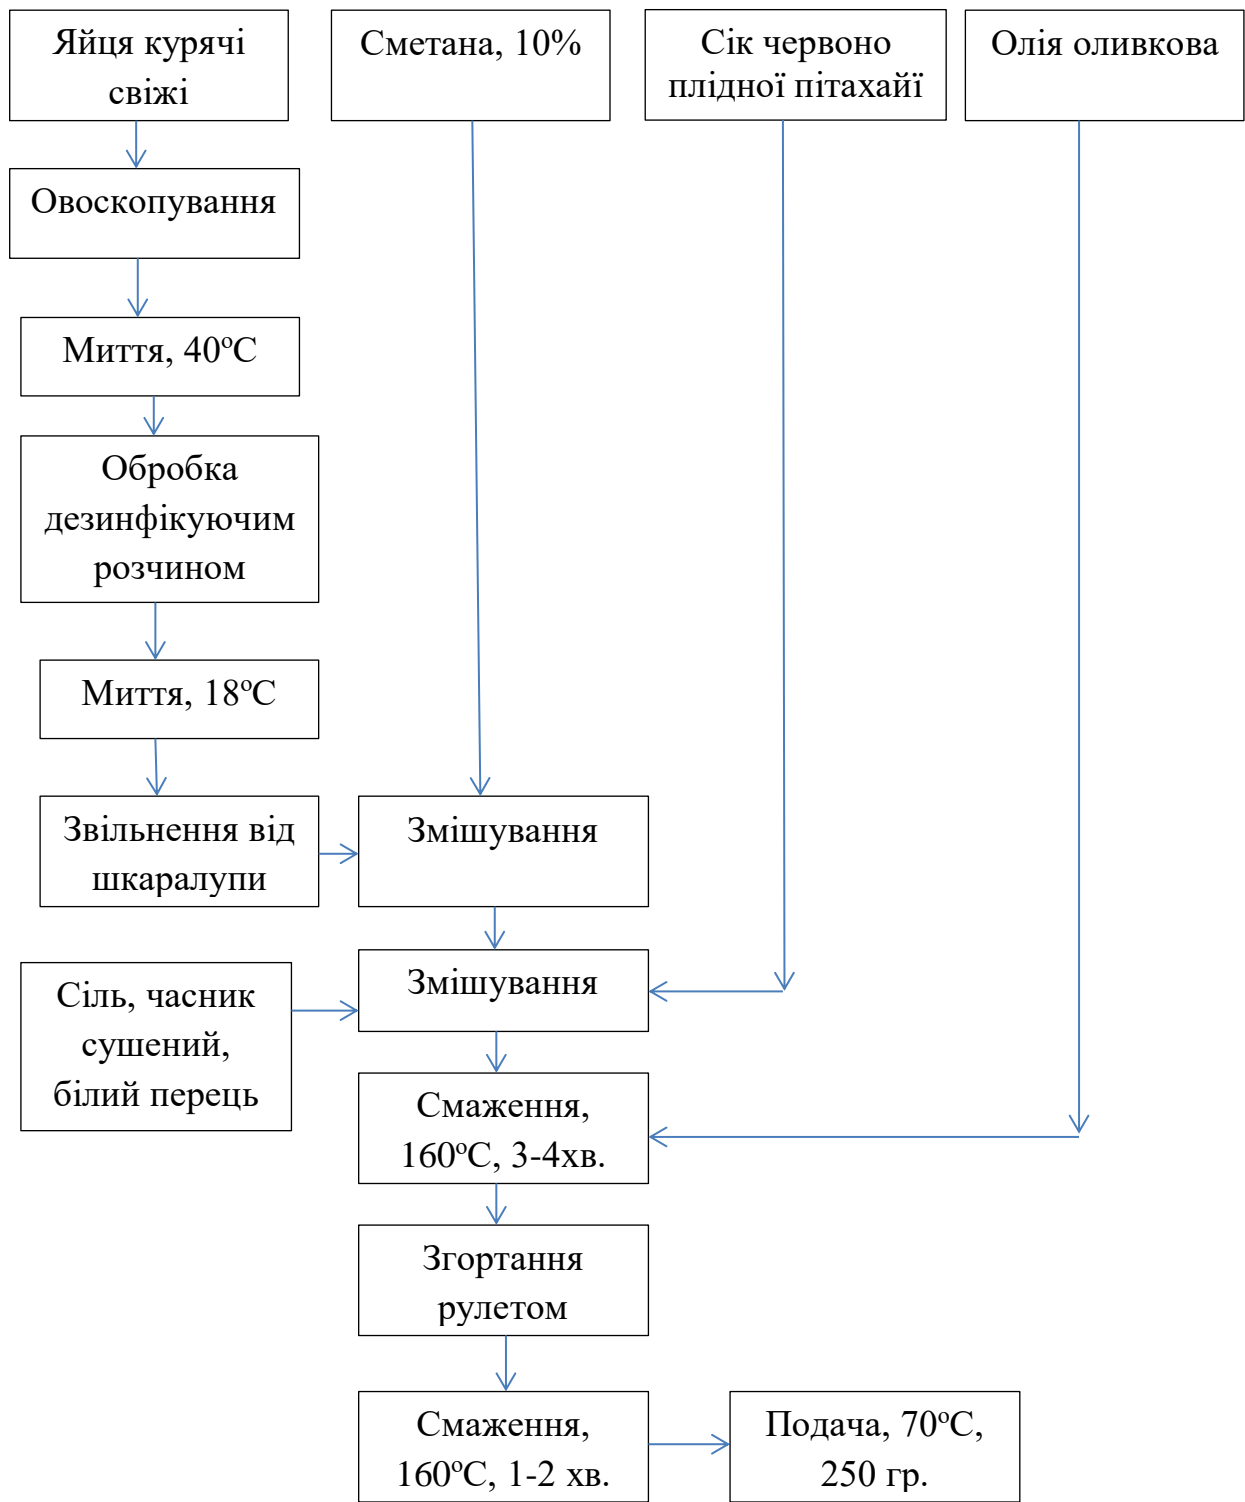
Яйця курячі свіжі

Сметана, 10%

Сік червоно плідної пітахайї

Олія оливкова

Овоскопування

Миття, 40°С

Обробка дезинфікуючим розчином

Миття, 18°С

Звільнення від шкаралупи

Змішування

Змішування

Сіль, часник сушений, білий перець

Смаження, 160°С, 3-4хв.

Згортання рулетом

Смаження, 160°С, 1-2 хв.

Подача, 70°С, 250 гр.